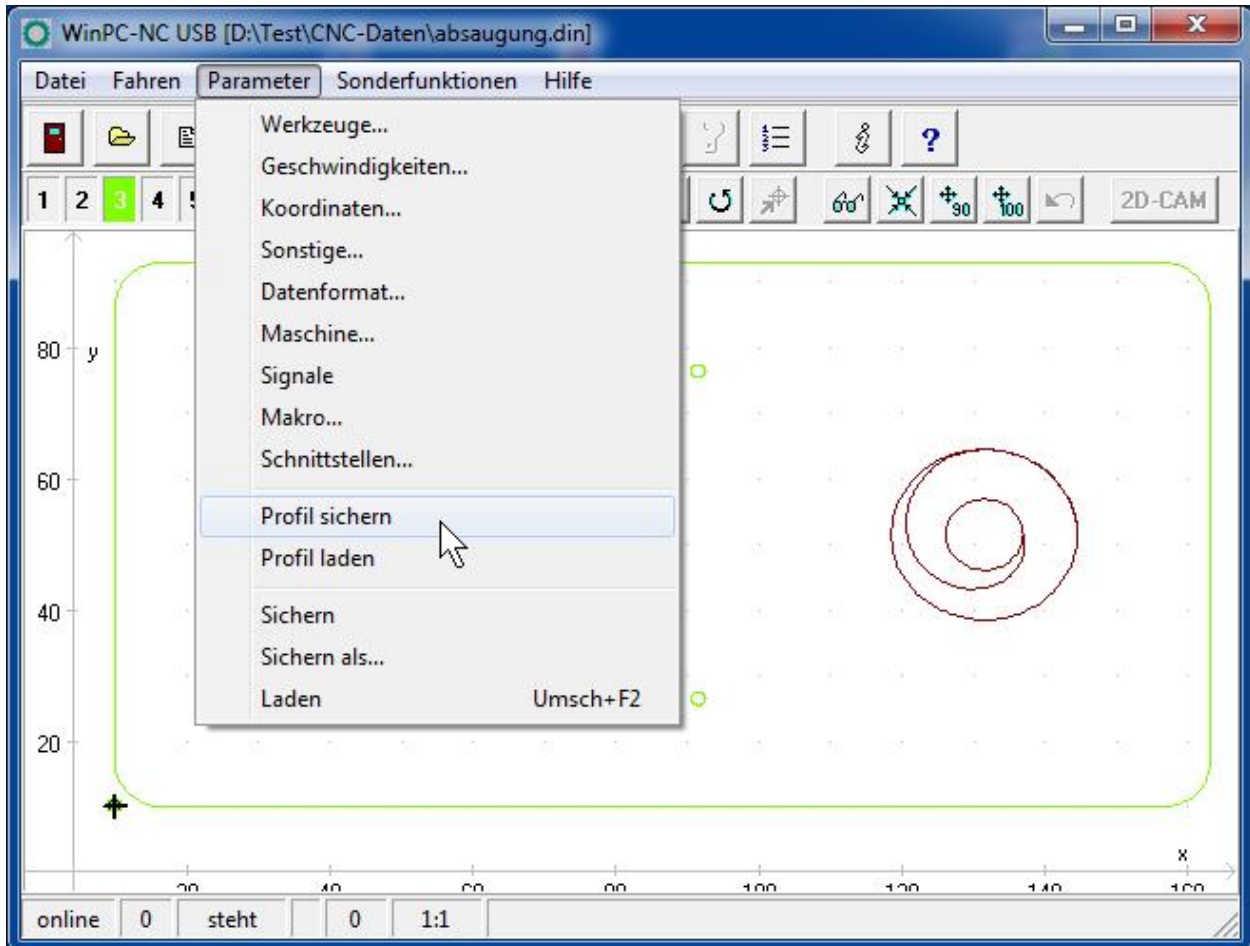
WinPC-NC USB [D:\Test\CNC-Daten\absaugung.din]

Datei Fahren Parameter Sonderfunktionen Hilfe

1 2 3 4 5

2D-CAM

Werkzeuge...
Geschwindigkeiten...
Koordinaten...
Sonstige...
Datenformat...
Maschine...
Signale
Makro...
Schnittstellen...
Profil sichern
Profil laden
Sichern
Sichern als...
Laden Umsch+F2

80 y
60
40
20

x
20 40 60 80 100 120 140 160

online | 0 | steht | | 0 | 1:1